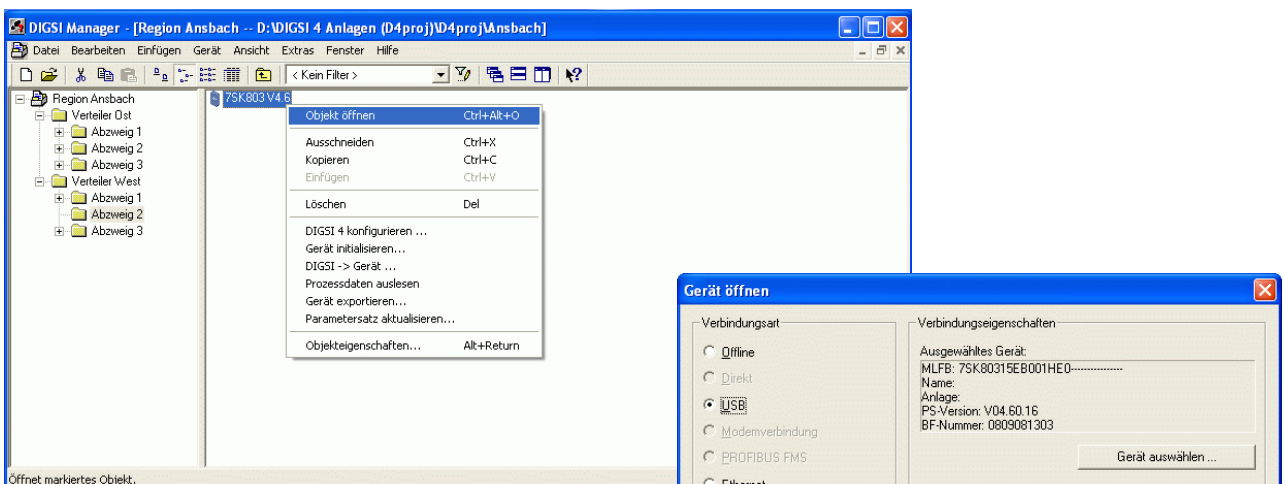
DIGSI Manager - [Region Ansbach -- D:\DIGSI 4 Anlagen (D4proj)\D4proj\Ansbach]

Datei Bearbeiten Einfügen Gerät Ansicht Extras Fenster Hilfe

< Kein Filter >

Region Ansbach
Verteiler Ost
Abzweig 1
Abzweig 2
Abzweig 3
Verteiler West
Abzweig 1
Abzweig 2
Abzweig 3

7SK803 V4.6

Objekt öffnen Ctrl+Alt+O
Ausschneiden Ctrl+X
Kopieren Ctrl+C
Einfügen Ctrl+V
Löschen Del
DIGSI 4 konfigurieren ...
Gerät initialisieren...
DIGSI -> Gerät ...
Prozessdaten auslesen
Gerät exportieren...
Parametersatz aktualisieren...
Objekteigenschaften... Alt+Return

Öffnet markiertes Objekt.

Gerät öffnen

Verbindungsart
Offline
Direkt
USB
Modemverbindung
PROFIBUS FMS
Ethernet

Verbindungseigenschaften
Ausgewähltes Gerät:
MLFB: 7SK80315EB001HE0---------------
Name:
Anlage:
PS-Version: V04.60.16
BF-Nummer: 0809081303

Gerät auswählen ...